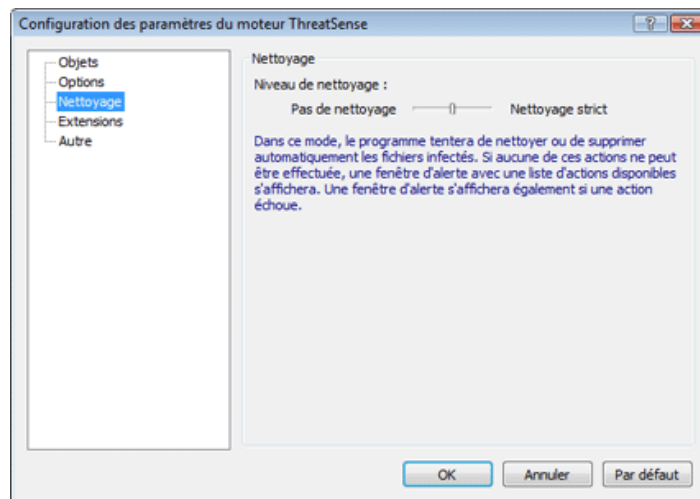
Configuration des paramètres du moteur ThreatSense

?

Objets
Options
Nettoyage
Extensions
Autre

Nettoyage

Niveau de nettoyage :

Pas de nettoyage

Nettoyage strict

Dans ce mode, le programme tentera de nettoyer ou de supprimer automatiquement les fichiers infectés. Si aucune de ces actions ne peut être effectuée, une fenêtre d'alerte avec une liste d'actions disponibles s'affichera. Une fenêtre d'alerte s'affichera également si une action échoue.

OK

Annuler

Par défaut